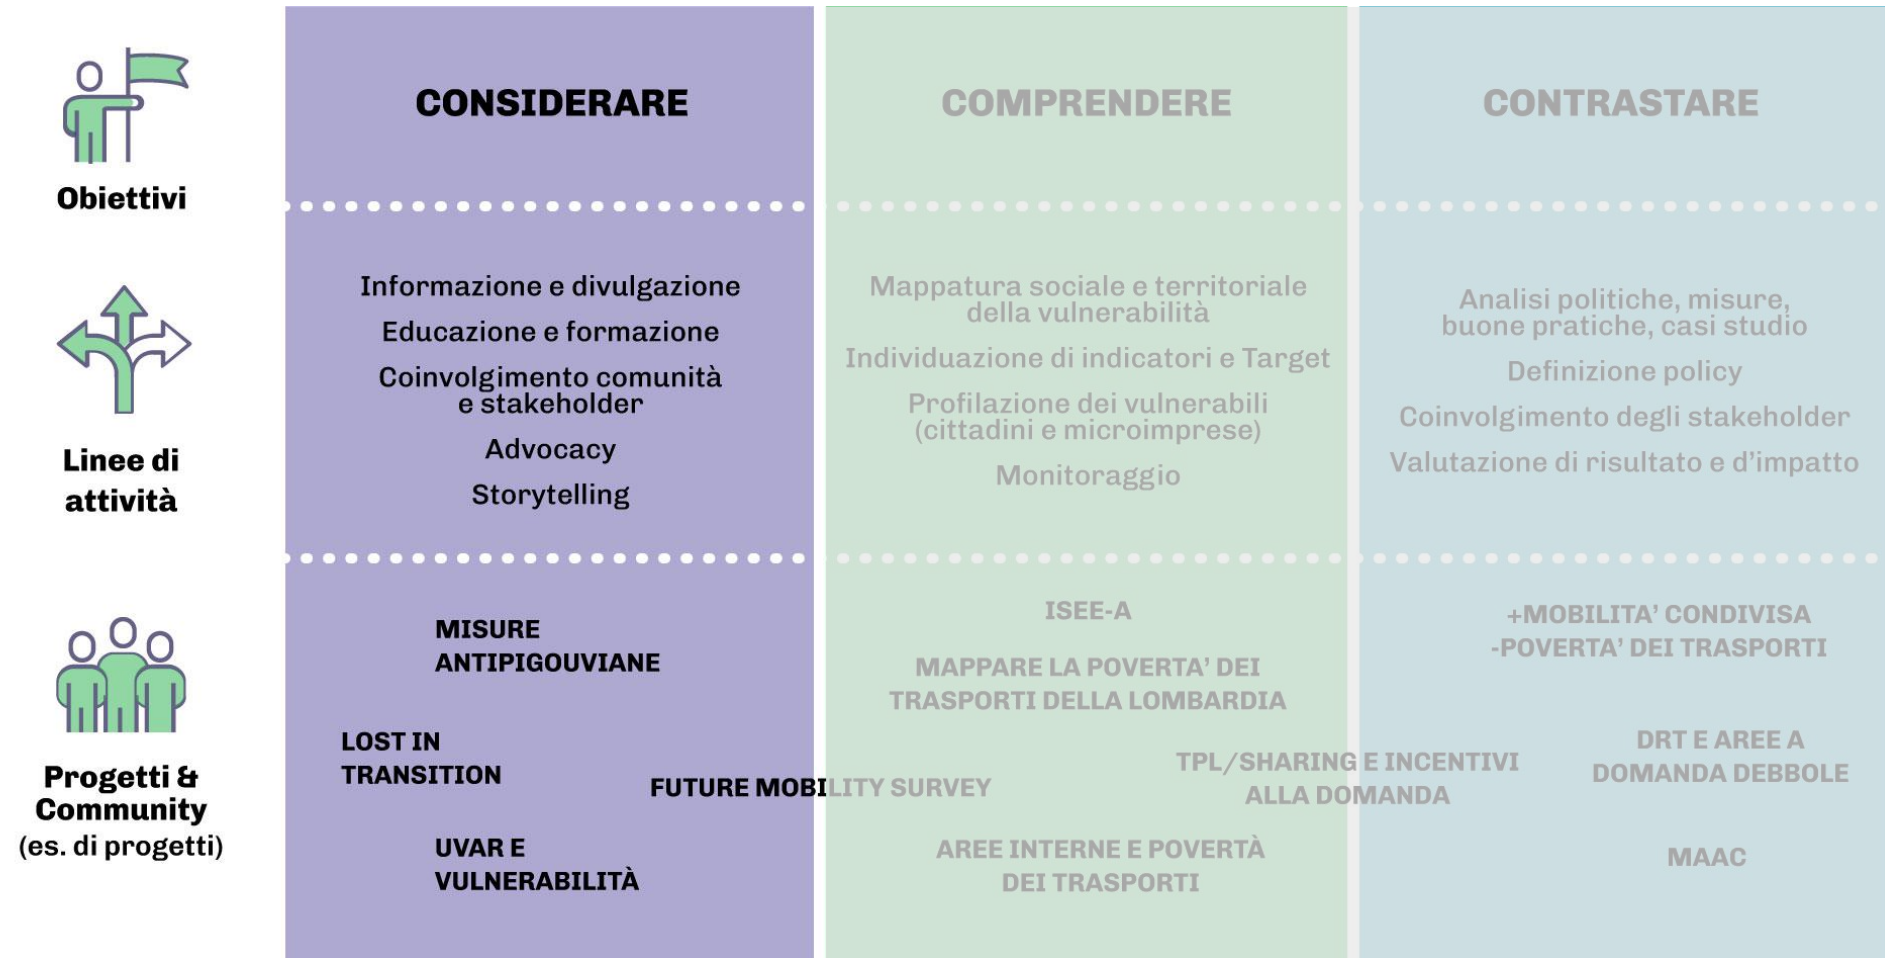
Obiettivi

CONSIDERARE

COMPRENDERE

CONTRASTARE

Linee di attività

Informazione e divulgazione
Educazione e formazione
Coinvolgimento comunità e stakeholder
Advocacy
Storytelling

Mappatura sociale e territoriale della vulnerabilità
Individuazione di indicatori e Target
Profilazione dei vulnerabili (cittadini e microimprese)
Monitoraggio

Analisi politiche, misure, buone pratiche, casi studio
Definizione policy
Coinvolgimento degli stakeholder
Valutazione di risultato e d'impatto

Progetti & Community (es. di progetti)

MISURE ANTIPIGOUVIANE

LOST IN TRANSITION

FUTURE MOBILITY SURVEY

UVAR E VULNERABILITÀ

ISEE-A

MAPPARE LA POVERTA' DEI TRASPORTI DELLA LOMBARDIA

TPL/SHARING E INCENTIVI ALLA DOMANDA

AREE INTERNE E POVERTÀ DEI TRASPORTI

+MOBILITA' CONDIVISA -POVERTA' DEI TRASPORTI

DRT E AREE A DOMANDA DEBOLE

MAAC